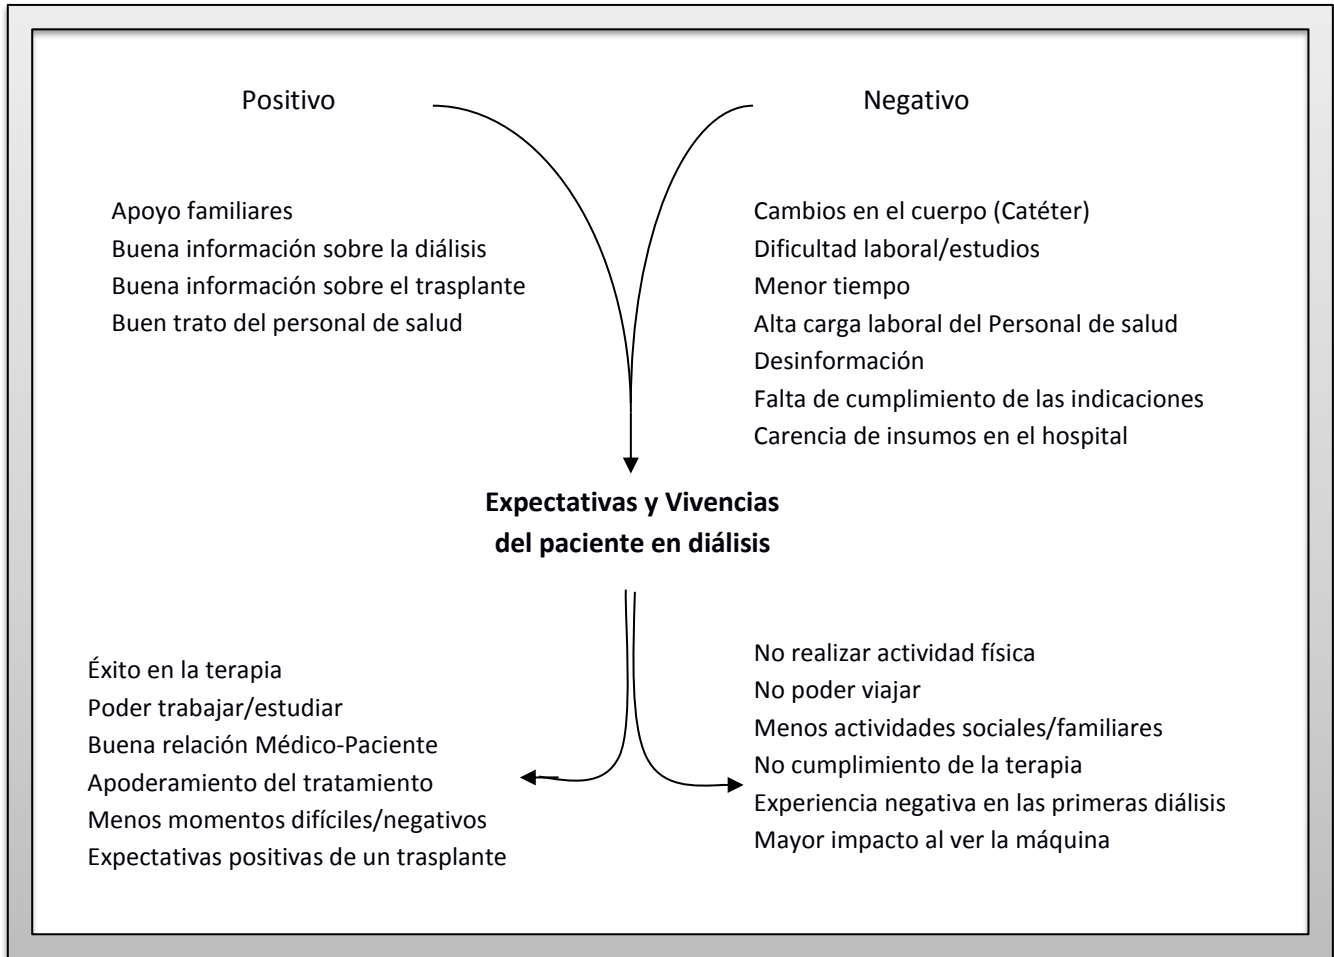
Positivo

Negativo

Apoyo familiares
Buena información sobre la diálisis
Buena información sobre el trasplante
Buen trato del personal de salud

Cambios en el cuerpo (Catéter)
Dificultad laboral/estudios
Menor tiempo
Alta carga laboral del Personal de salud
Desinformación
Falta de cumplimiento de las indicaciones
Carencia de insumos en el hospital

**Expectativas y Vivencias del paciente en diálisis**

Éxito en la terapia
Poder trabajar/estudiar
Buena relación Médico-Paciente
Apoderamiento del tratamiento
Menos momentos difíciles/negativos
Expectativas positivas de un trasplante

No realizar actividad física
No poder viajar
Menos actividades sociales/familiares
No cumplimiento de la terapia
Experiencia negativa en las primeras diálisis
Mayor impacto al ver la máquina